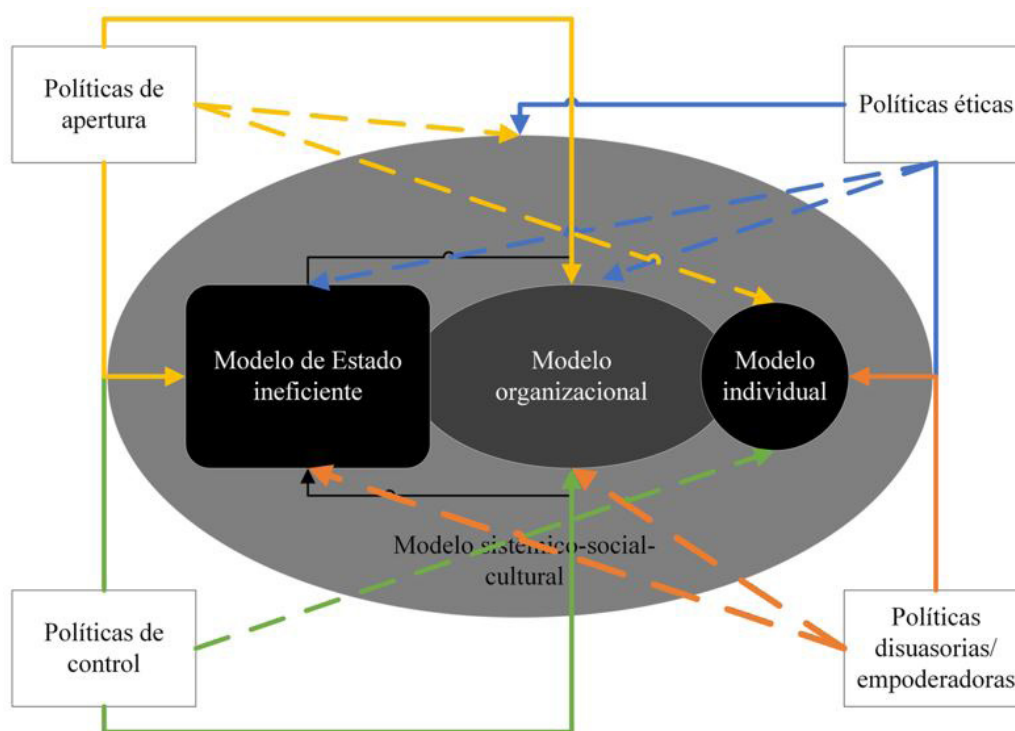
Políticas de apertura

Políticas éticas

Modelo de Estado ineficiente

Modelo organizacional

Modelo individual

Modelo sistémico-social-cultural

Políticas de control

Políticas disuasorias/ empoderadoras